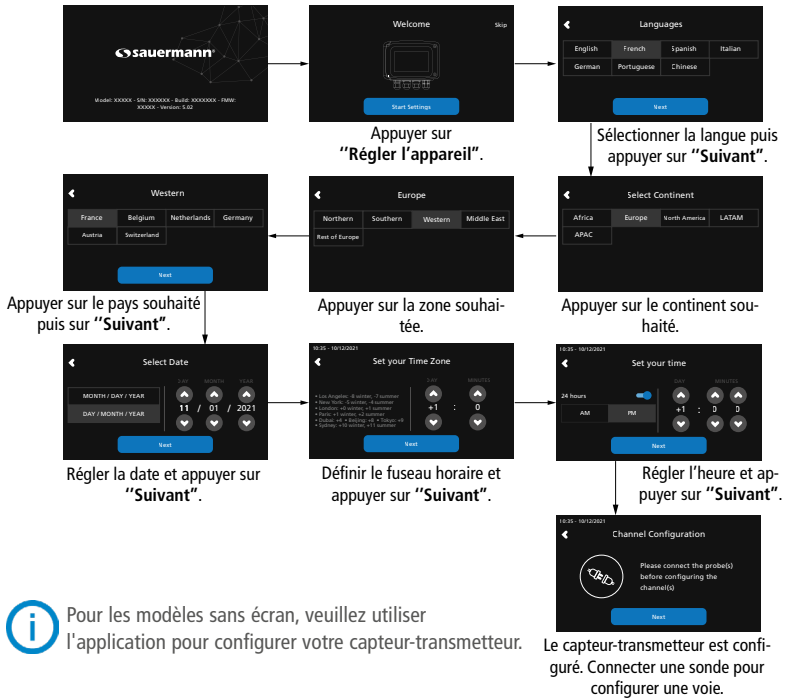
sauermann

Model: XXXXX - S/N: XXXXXX - Build: XXXXXXX - FMW: XXXXX - Version: 5.02

Welcome

Skip

Start Settings

Appuyer sur ''Régler l'appareil''.

Languages

| English | French | Spanish | Italian |
|---|---|---|---|
| German | Portuguese | Chinese | |

Next

Sélectionner la langue puis appuyer sur ''Suivant''.

Western

| France | Belgium | Netherlands | Germany |
|---|---|---|---|
| Austria | Switzerland | | |

Next

Appuyer sur le pays souhaité puis sur ''Suivant''.

Europe

| Northern | Southern | Western | Middle East |
|---|---|---|---|
| Rest of Europe | | | |

Appuyer sur la zone souhaitée.

Select Continent

| Africa | Europe | North America | LATAM |
|---|---|---|---|
| APAC | | | |

Appuyer sur le continent souhaité.

Select Date

MONTH / DAY / YEAR

DAY / MONTH / YEAR

DAY MONTH YEAR

11 / 01 / 2021

Next

Régler la date et appuyer sur ''Suivant''.

10:35 - 10/12/2021

Set your Time Zone

• Los Angeles: -8 winter, -7 summer
• New York: -5 winter, -4 summer
• London: +0 winter, +1 summer
• Paris: +1 winter, +2 summer
• Dubai: +4 • Beijing: +8 • Tokyo: +9
• Sydney: +10 winter, +11 summer

DAY MINUTES

+1 : 0

Next

Définir le fuseau horaire et appuyer sur ''Suivant''.

10:35 - 10/12/2021

Set your time

24 hours

AM PM

DAY MINUTES

+1 : 0 0

Next

Régler l'heure et appuyer sur ''Suivant''.

10:35 - 10/12/2021

Channel Configuration

Please connect the probe(s) before configuring the channel(s)

Next

Le capteur-transmetteur est configuré. Connecter une sonde pour configurer une voie.

Pour les modèles sans écran, veuillez utiliser l'application pour configurer votre capteur-transmetteur.